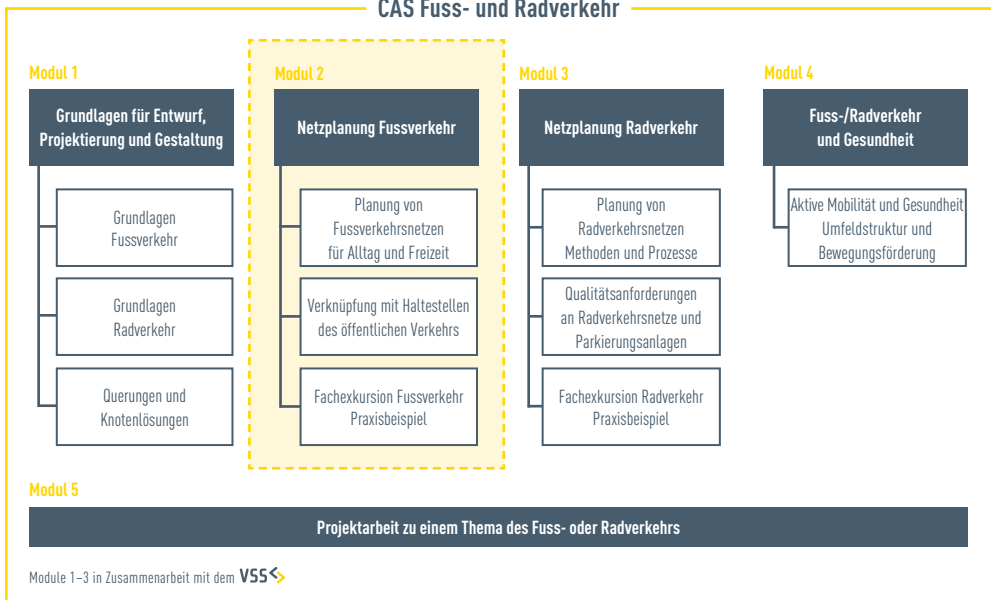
CAS Fuss- und Radverkehr

Modul 1

Grundlagen für Entwurf, Projektierung und Gestaltung

Grundlagen Fussverkehr

Grundlagen Radverkehr

Querungen und Knotenlösungen

Modul 2

Netzplanung Fussverkehr

Planung von Fussverkehrsnetzen für Alltag und Freizeit

Verknüpfung mit Haltestellen des öffentlichen Verkehrs

Fachexkursion Fussverkehr Praxisbeispiel

Modul 3

Netzplanung Radverkehr

Planung von Radverkehrsnetzen Methoden und Prozesse

Qualitätsanforderungen an Radverkehrsnetze und Parkierungsanlagen

Fachexkursion Radverkehr Praxisbeispiel

Modul 4

Fuss-/Radverkehr und Gesundheit

Aktive Mobilität und Gesundheit Umfeldstruktur und Bewegungsförderung

Modul 5

Projektarbeit zu einem Thema des Fuss- oder Radverkehrs

Module 1–3 in Zusammenarbeit mit dem VSS